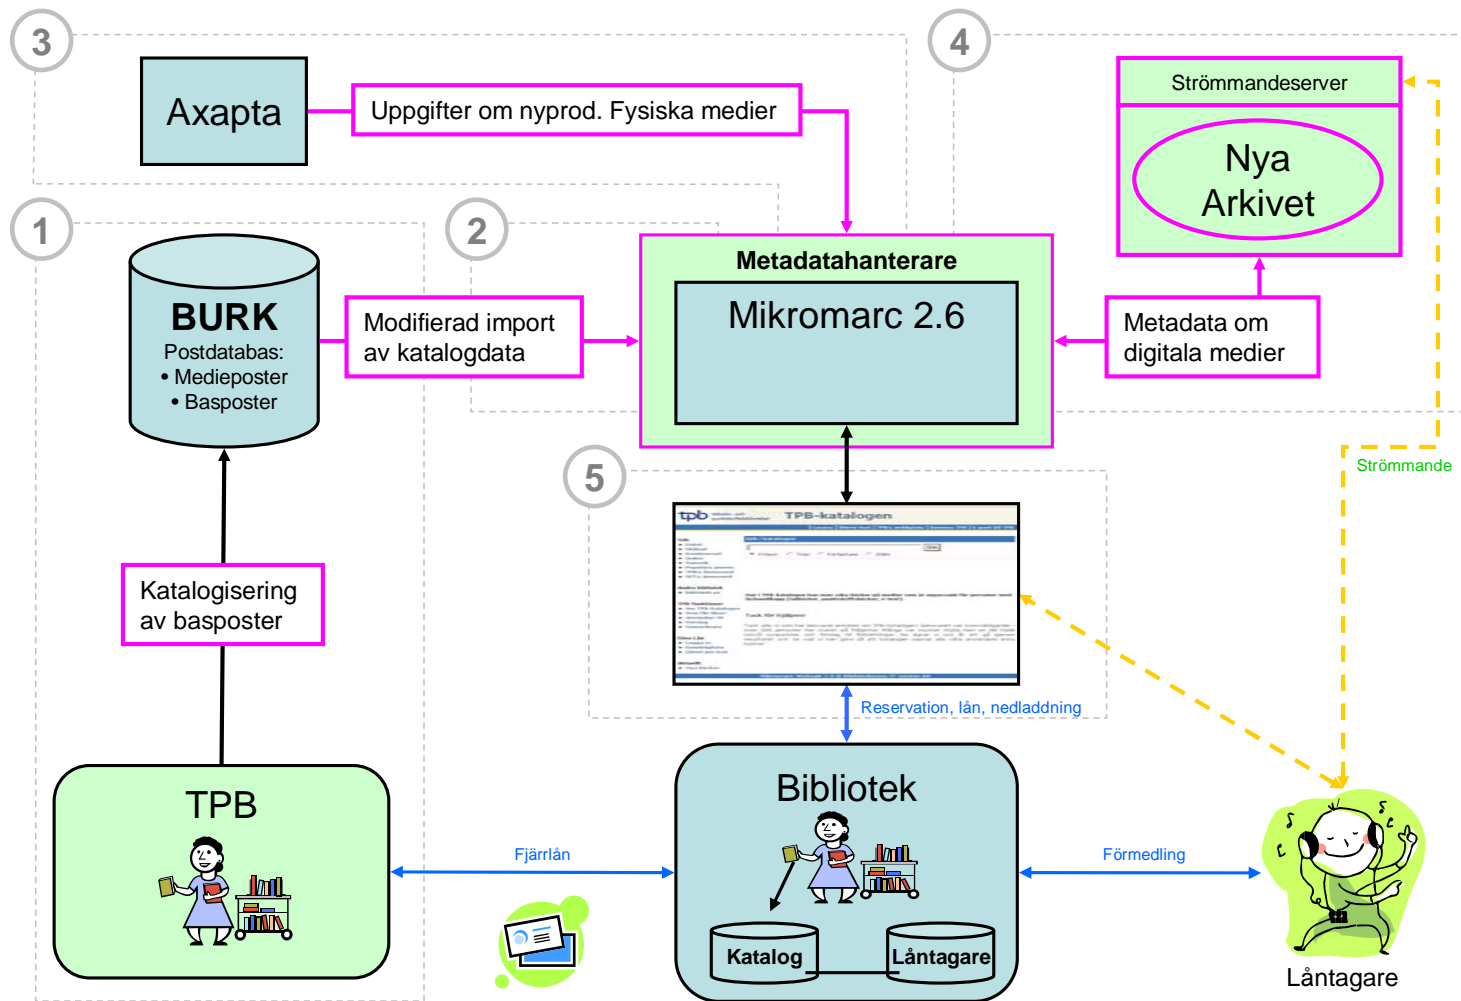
3

Axapta

Uppgifter om nyprod. Fysiska medier

4

Strömmandeserver

Nya Arkivet

1

BURK
Postdatabas:
• Medieposter
• Basposter

Modifierad import av katalogdata

2

Metadatahanterare

Mikromarc 2.6

Metadata om digitala medier

Strömmande

5

TPB-katalogen

Katalogisering av basposter

Reservation, lån, nedladdning

TPB

Fjärrlån

Bibliotek

Katalog

Låntagare

Förmedling

Låntagare